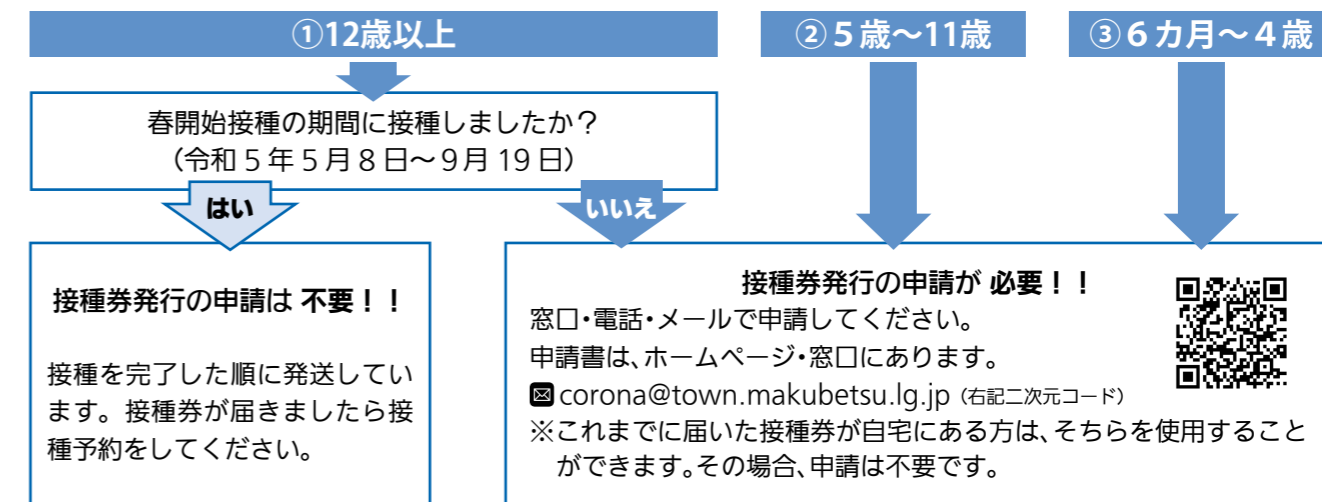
①12歳以上

②５歳～11歳

③６カ月～４歳

春開始接種の期間に接種しましたか？
（令和５年５月８日～9月19日）

はい

いいえ

接種券発行の申請は 不要！！

接種を完了した順に発送しています。接種券が届きましたら接種予約をしてください。

接種券発行の申請が 必要！！
窓口・電話・メールで申請してください。
申請書は、ホームページ・窓口にあります。
✉ corona@town.makubetsu.lg.jp（右記二次元コード）
※これまでに届いた接種券が自宅にある方は、そちらを使用することができます。その場合、申請は不要です。